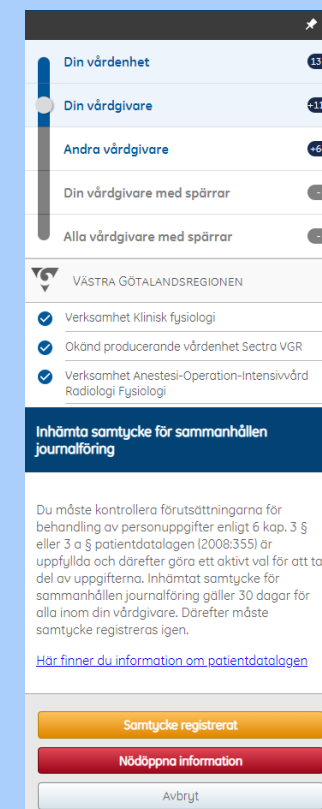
Din vårdenhet
13

Din vårdgivare
+11

Andra vårdgivare
+6

Din vårdgivare med spärrar
-

Alla vårdgivare med spärrar
-

VÄSTRA GÖTALANDSREGIONEN

Verksamhet Klinisk fysiologi

Okänd producerande vårdenhet Sectra VGR

Verksamhet Anestesi-Operation-Intensivvård Radiologi Fysiologi

Inhämta samtycke för sammanhållen journalföring

Du måste kontrollera förutsättningarna för behandling av personuppgifter enligt 6 kap. 3 § eller 3 a § patientdatalagen (2008:355) är uppfyllda och därefter göra ett aktivt val för att ta del av uppgifterna. Inhämtat samtycke för sammanhållen journalföring gäller 30 dagar för alla inom din vårdgivare. Därefter måste samtycke registreras igen.

Här finner du information om patientdatalagen

Samtycke registrerat

Nödöppna information

Avbryt